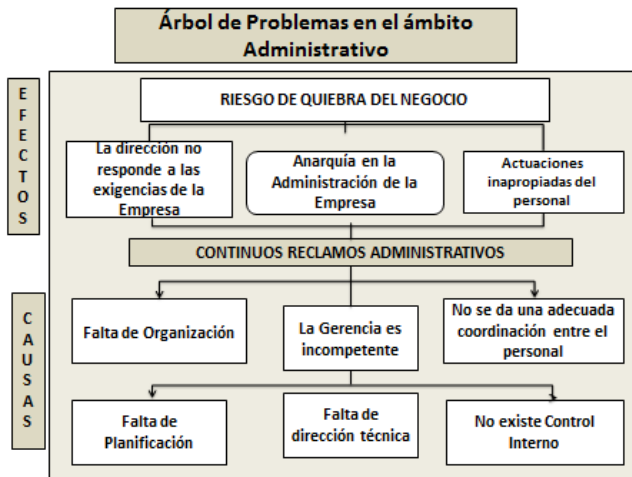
Árbol de Problemas en el ámbito Administrativo

EFECTOS

RIESGO DE QUIEBRA DEL NEGOCIO

La dirección no responde a las exigencias de la Empresa

Anarquía en la Administración de la Empresa

Actuaciones inapropiadas del personal

CONTINUOS RECLAMOS ADMINISTRATIVOS

CAUSAS

Falta de Organización

La Gerencia es incompetente

No se da una adecuada coordinación entre el personal

Falta de Planificación

Falta de dirección técnica

No existe Control Interno